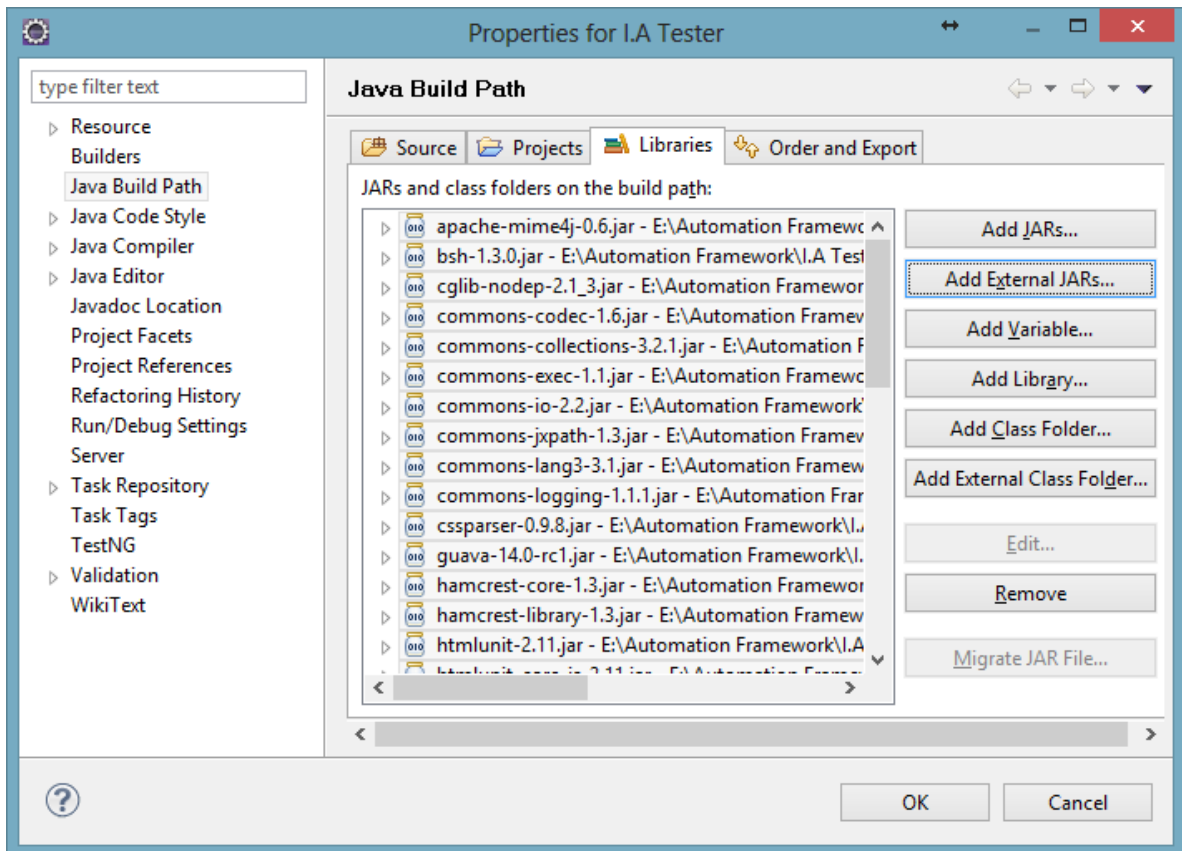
Properties for I.A Tester

type filter text

Resource
Builders
Java Build Path
Java Code Style
Java Compiler
Java Editor
Javadoc Location
Project Facets
Project References
Refactoring History
Run/Debug Settings
Server
Task Repository
Task Tags
TestNG
Validation
WikiText

Java Build Path

Source
Projects
Libraries
Order and Export

JARs and class folders on the build path:

apache-mime4j-0.6.jar - E:\Automation Framewo
bsh-1.3.0.jar - E:\Automation Framework\I.A Tes
cglib-nodep-2.1_3.jar - E:\Automation Framewor
commons-codec-1.6.jar - E:\Automation Framew
commons-collections-3.2.1.jar - E:\Automation F
commons-exec-1.1.jar - E:\Automation Framewo
commons-io-2.2.jar - E:\Automation Framework\
commons-jxpath-1.3.jar - E:\Automation Framew
commons-lang3-3.1.jar - E:\Automation Framew
commons-logging-1.1.1.jar - E:\Automation Fra
cssparser-0.9.8.jar - E:\Automation Framework\I.
guava-14.0-rc1.jar - E:\Automation Framework\I.
hamcrest-core-1.3.jar - E:\Automation Framewor
hamcrest-library-1.3.jar - E:\Automation Framew
htmlunit-2.11.jar - E:\Automation Framework\I.A
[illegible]

Add JARs...
Add External JARs...
Add Variable...
Add Library...
Add Class Folder...
Add External Class Folder...
Edit...
Remove
Migrate JAR File...

OK
Cancel